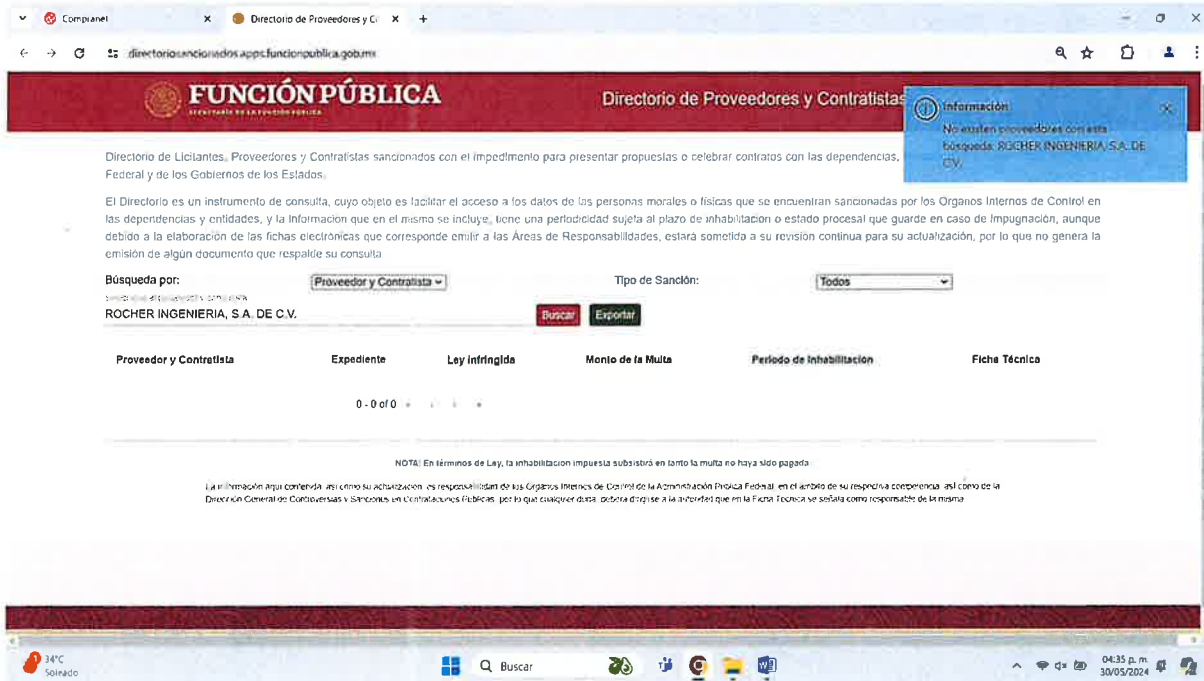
Compranet | Directorio de Proveedores y C

directoriosancionados.apps.funcionpublica.gob.mx

FUNCIÓN PÚBLICA
SECRETARÍA DE LA FUNCIÓN PÚBLICA

Directorio de Proveedores y Contratistas

Información
No existen proveedores con esta búsqueda: ROCHER INGENIERIA, S.A. DE CV.

Directorio de Licitantes, Proveedores y Contratistas sancionados con el impedimento para presentar propuestas o celebrar contratos con las dependencias, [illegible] Federal y de los Gobiernos de los Estados.

El Directorio es un instrumento de consulta, cuyo objeto es facilitar el acceso a los datos de las personas morales o físicas que se encuentran sancionadas por los Órganos Internos de Control en las dependencias y entidades, y la información que en el mismo se incluye, tiene una periodicidad sujeta al plazo de inhabilitación o estado procesal que guarde en caso de impugnación, aunque debido a la elaboración de las fichas electrónicas que corresponde emitir a las Áreas de Responsabilidades, estará sometida a su revisión continua para su actualización, por lo que no genera la emisión de algún documento que respalde su consulta

Búsqueda por: Proveedor y Contratista
Tipo de Sanción: Todos
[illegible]
ROCHER INGENIERIA, S.A. DE C.V.
Buscar Exportar

| Proveedor y Contratista | Expediente | Ley infringida | Monto de la Multa | Periodo de Inhabilitación | Ficha Técnica |
|---|---|---|---|---|---|

0 - 0 of 0

NOTA: En términos de Ley, la inhabilitación impuesta subsistirá en tanto la multa no haya sido pagada

La información aquí contenida, así como su actualización, es responsabilidad de los Órganos Internos de Control de la Administración Pública Federal, en el ámbito de su respectiva competencia, así como de la Dirección General de Controversias y Sanciones en Contrataciones Públicas, por lo que cualquier duda, deberá dirigirse a la autoridad que en la Ficha Técnica se señala como responsable de la misma.

34°C Soleado
Buscar
04:35 p. m. 30/05/2024